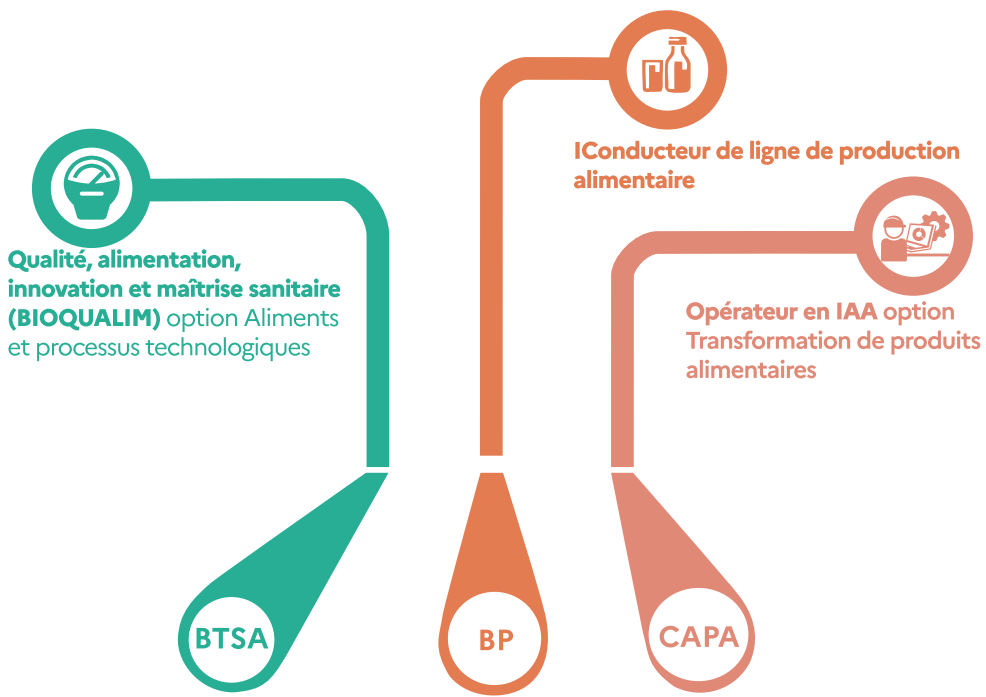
IConducteur de ligne de production alimentaire

Qualité, alimentation, innovation et maîtrise sanitaire (BIOQUALIM) option Aliments et processus technologiques

Opérateur en IAA option Transformation de produits alimentaires

BTSA

BP

CAPA